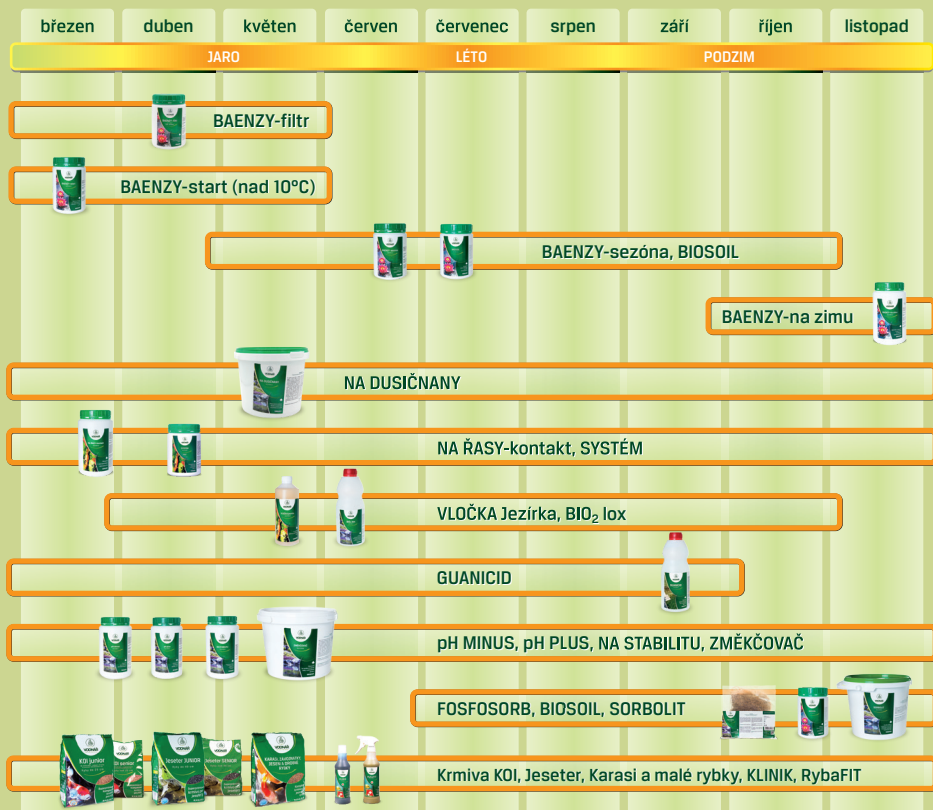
| březen | duben | květen | červen | červenec | srpen | září | říjen | listopad |
|---|---|---|---|---|---|---|---|---|

JARO LÉTO PODZIM

BAENZY-filtr

BAENZY-start (nad 10°C)

BAENZY-sezóna, BIOSOIL

BAENZY-na zimu

NA DUSIČNANY

NA ŘASY-kontakt, SYSTÉM

VLOČKA Jezírka, BIO$_2$ lox

GUANICID

pH MINUS, pH PLUS, NA STABILITU, ZMĚKČOVAČ

FOSFOSORB, BIOSOIL, SORBOLIT

Koi junior

Jeseter JUNIOR

Krmiva KOI, Jeseter, Karasi a malé rybky, KLINIK, RybaFIT